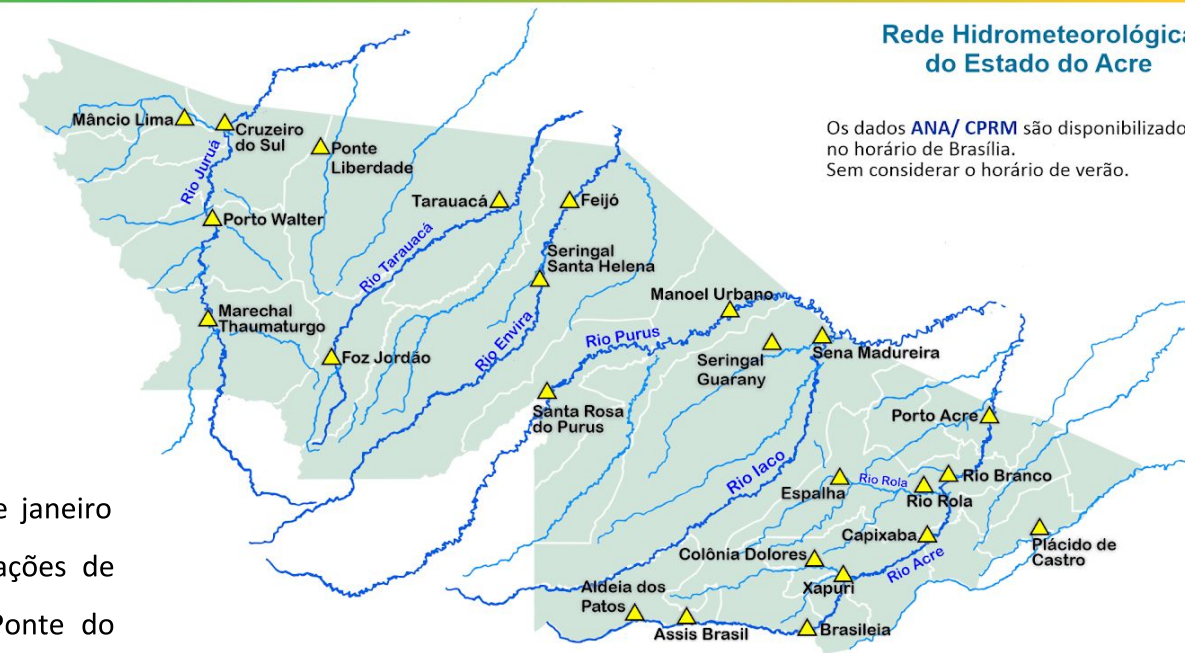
Rede Hidrometeorológica do Estado do Acre

Os dados ANA/ CPRM são disponibilizado no horário de Brasília. Sem considerar o horário de verão.

Mâncio Lima
Cruzeiro do Sul
Ponte Liberdade
Rio Juruá
Porto Walter
Tarauacá
Feijó
Rio Tarauacá
Seringal Santa Helena
Marechal Thaumaturgo
Foz Jordão
Rio Envira
Manoel Urbano
Rio Purus
Seringal Guarany
Sena Madureira
Santa Rosa do Purus
Porto Acre
Rio Iaco
Espalha
Rio Rola
Rio Branco
Rio Rola
Capixaba
Plácido de Castro
Colônia Dolores
Rio Acre
Xapuri
Aldeia dos Patos
Assis Brasil
Brasileia

e janeiro
ações de
Ponte do